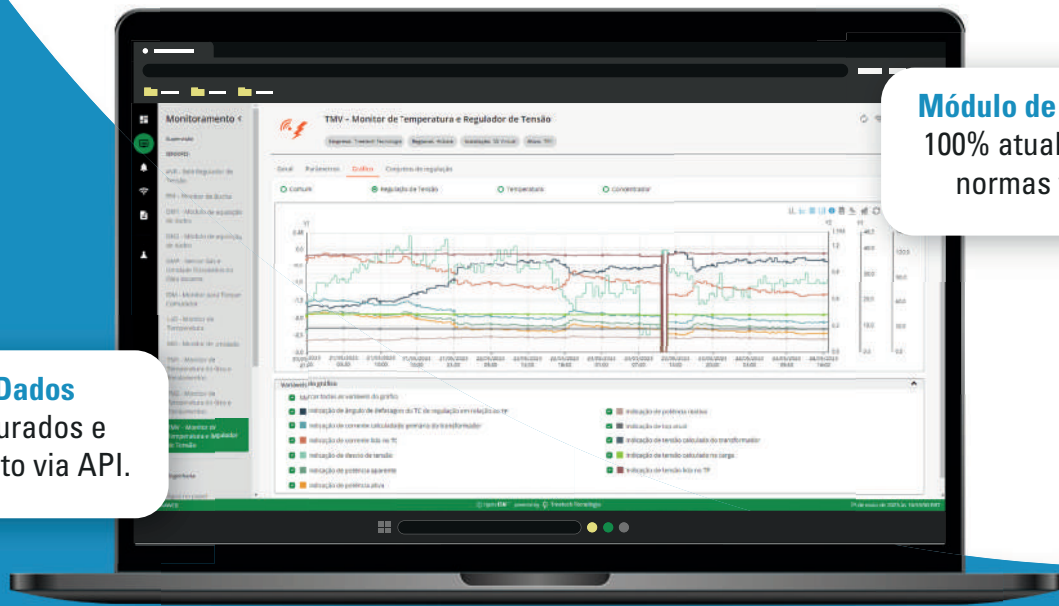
Módulo de
100% atual
normas

Dados
urados e
to via API.

Monitoramento <

TMV - Monitor de Temperatura e Regulador de Tensão

Geral Parâmetros Gráfico Conjuntos de regulação

Comum Regulação de Tensão Temperatura Comutador

Variáveis do gráfico

Indicação de ângulo de defasagem do TC de regulação em relação ao TP
Indicação de corrente calculada primária do transformador
Indicação de corrente lida no TC
Indicação de desvio de tensão
Indicação de potência aparente
Indicação de potência ativa
Indicação de potência reativa
Indicação de tap atual
Indicação de tensão calculada do transformador
Indicação de tensão calculada na carga
Indicação de tensão lida no TP